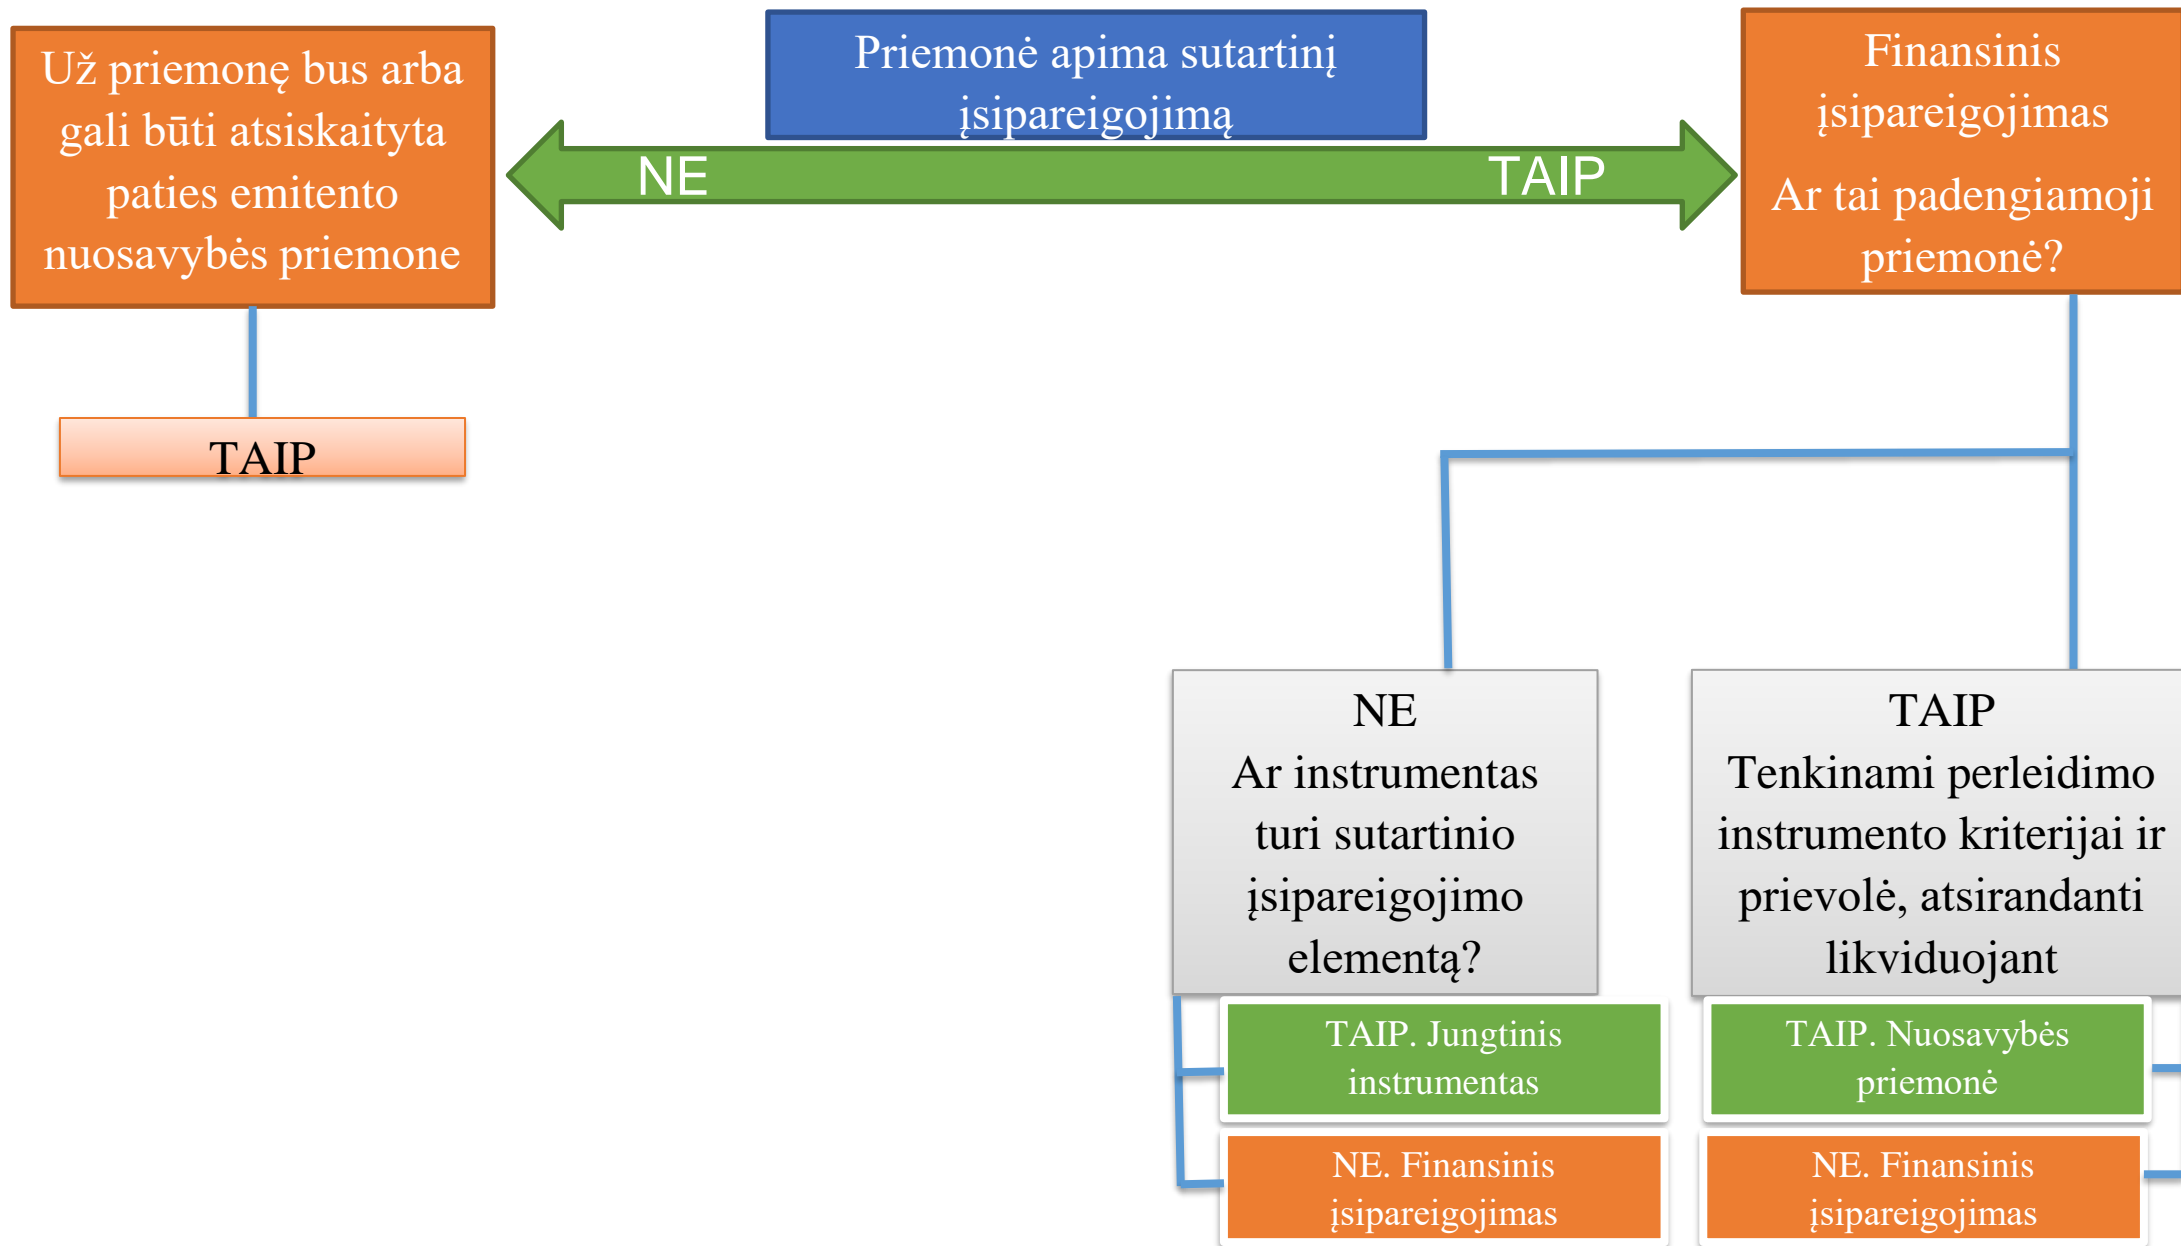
Priemonė apima sutartinį įsipareigojimą

NE

TAIP

Už priemonę bus arba gali būti atsiskaityta paties emitento nuosavybės priemone

TAIP

Finansinis įsipareigojimas

Ar tai padengiamoji priemonė?

NE
Ar instrumentas turi sutartinio įsipareigojimo elementą?

TAIP. Jungtinis instrumentas

NE. Finansinis įsipareigojimas

TAIP
Tenkinami perleidimo instrumento kriterijai ir prievolė, atsirandanti likviduojant

TAIP. Nuosavybės priemonė

NE. Finansinis įsipareigojimas